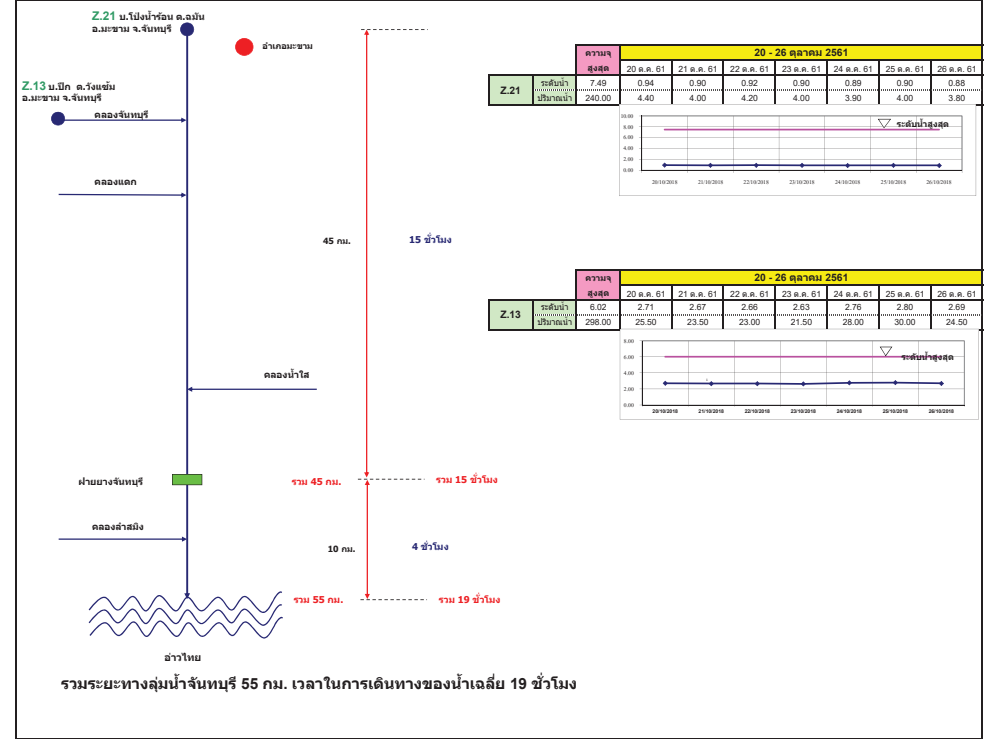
Z.21 บ.โป่งน้ำร้อน ต.ฉมัน อ.มะขาม จ.จันทบุรี

อำเภอมะขาม

Z.13 บ.ปึก ต.วังแซ้ม อ.มะขาม จ.จันทบุรี

คลองจันทบุรี

คลองแดก

45 กม.

15 ชั่วโมง

คลองน้ำใส

ฝายยางจันทบุรี

รวม 45 กม.

รวม 15 ชั่วโมง

คลองลำสมิง

10 กม.

4 ชั่วโมง

รวม 55 กม.

รวม 19 ชั่วโมง

อ่าวไทย

| | | ความจุ สูงสุด | 20 ต.ค. 61 | 21 ต.ค. 61 | 22 ต.ค. 61 | 23 ต.ค. 61 | 24 ต.ค. 61 | 25 ต.ค. 61 | 26 ต.ค. 61 |
|---|---|---|---|---|---|---|---|---|---|
| Z.21 | ระดับน้ำ | 7.49 | 0.94 | 0.90 | 0.92 | 0.90 | 0.89 | 0.90 | 0.88 |
| | ปริมาณน้ำ | 240.00 | 4.40 | 4.00 | 4.20 | 4.00 | 3.90 | 4.00 | 3.80 |

20 - 26 ตุลาคม 2561

10.00
8.00
6.00
4.00
2.00
0.00
ระดับน้ำสูงสุด
20/10/2018 21/10/2018 22/10/2018 23/10/2018 24/10/2018 25/10/2018 26/10/2018

| | | ความจุ สูงสุด | 20 ต.ค. 61 | 21 ต.ค. 61 | 22 ต.ค. 61 | 23 ต.ค. 61 | 24 ต.ค. 61 | 25 ต.ค. 61 | 26 ต.ค. 61 |
|---|---|---|---|---|---|---|---|---|---|
| Z.13 | ระดับน้ำ | 6.02 | 2.71 | 2.67 | 2.66 | 2.63 | 2.76 | 2.80 | 2.69 |
| | ปริมาณน้ำ | 298.00 | 25.50 | 23.50 | 23.00 | 21.50 | 28.00 | 30.00 | 24.50 |

20 - 26 ตุลาคม 2561

8.00
6.00
4.00
2.00
0.00
ระดับน้ำสูงสุด
20/10/2018 21/10/2018 22/10/2018 23/10/2018 24/10/2018 25/10/2018 26/10/2018

รวมระยะทางลุ่มน้ำจันทบุรี 55 กม. เวลาในการเดินทางของน้ำเฉลี่ย 19 ชั่วโมง